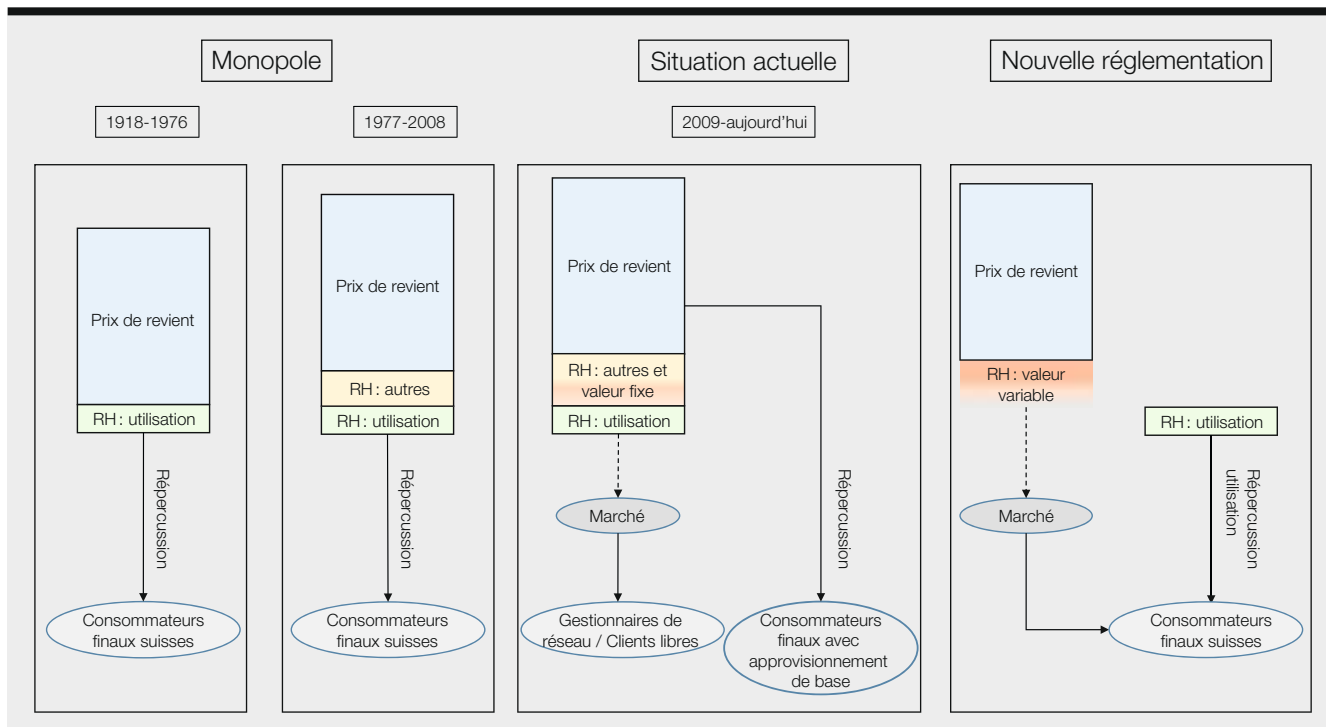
Monopole

Situation actuelle

Nouvelle réglementation

1918-1976

1977-2008

2009-aujourd'hui

Prix de revient

RH : utilisation

Répercussion

Consommateurs finaux suisses

Prix de revient

RH : autres

RH : utilisation

Répercussion

Consommateurs finaux suisses

Prix de revient

RH : autres et valeur fixe

RH : utilisation

Marché

Gestionnaires de réseau / Clients libres

Répercussion

Consommateurs finaux avec approvisionnement de base

Prix de revient

RH : valeur variable

Marché

RH : utilisation

Répercussion utilisation

Consommateurs finaux suisses